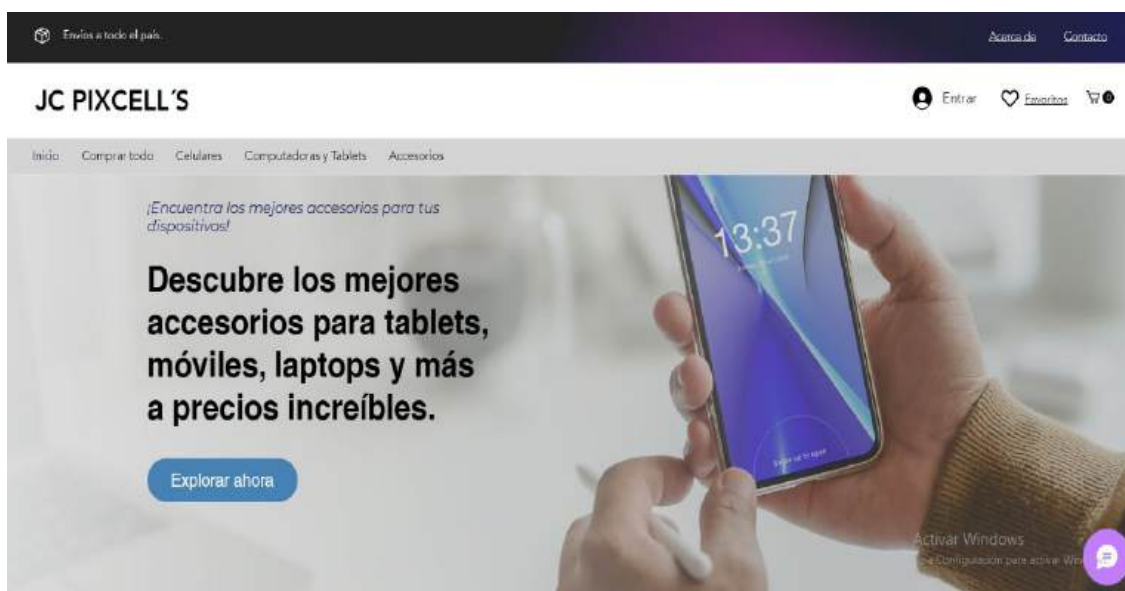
Envíos a todo el país.

Acerca de Contacto

JC PIXCELL´S

Entrar Favoritos 0

Inicio Comprar todo Celulares Computadoras y Tablets Accesorios

¡Encuentra los mejores accesorios para tus dispositivos!

Descubre los mejores accesorios para tablets, móviles, laptops y más a precios increíbles.

Explorar ahora

13:37

Activar Windows
Ve a Configuración para activar Win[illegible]